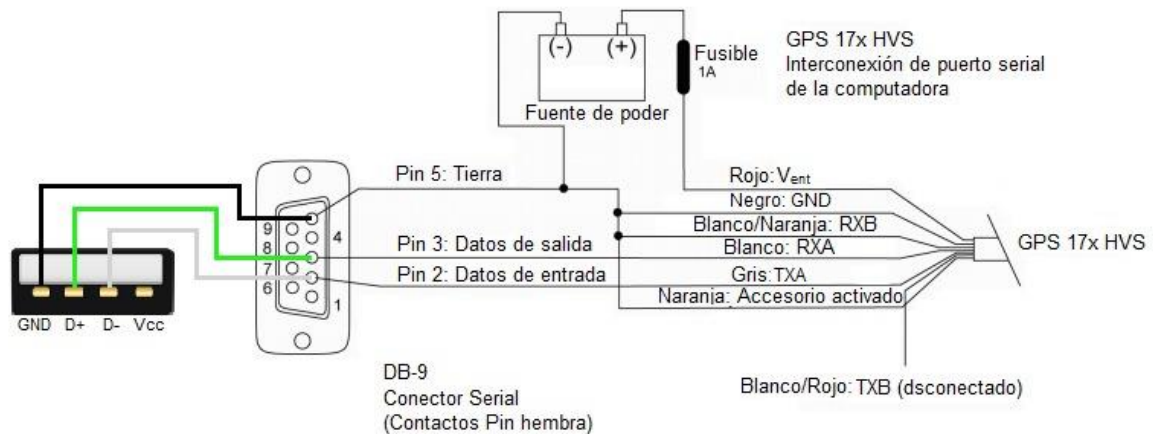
(-) (+)

Fuente de poder

Fusible
1A

GPS 17x HVS
Interconexión de puerto serial de la computadora

Pin 5: Tierra

Rojo: $V_{ent}$
Negro: GND
Blanco/Naranja: RXB
Blanco: RXA
Gris: TXA
Naranja: Accesorio activado

9
8
7
6

4

1

Pin 3: Datos de salida
Pin 2: Datos de entrada

GPS 17x HVS

GND D+ D- Vcc

DB-9
Conector Serial
(Contactos Pin hembra)

Blanco/Rojo: TXB (dsconectado)